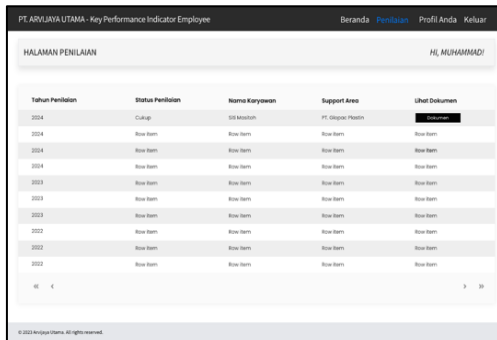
PT. ARVIJAYA UTAMA - Key Performance Indicator Employee

Beranda Penilaian Profil Anda Keluar

HALAMAN PENILAIAN

HI, MUHAMMAD!

| Tahun Penilaian | Status Penilaian | Nama Karyawan | Support Area | Lihat Dokumen |
|---|---|---|---|---|
| 2024 | Cukup | Siti Masitoh | PT. Glopac Plastin | Dokumen |
| 2024 | Row item | Row item | Row item | Row item |
| 2024 | Row item | Row item | Row item | Row item |
| 2024 | Row item | Row item | Row item | Row item |
| 2023 | Row item | Row item | Row item | Row item |
| 2023 | Row item | Row item | Row item | Row item |
| 2023 | Row item | Row item | Row item | Row item |
| 2022 | Row item | Row item | Row item | Row item |
| 2022 | Row item | Row item | Row item | Row item |
| 2022 | Row item | Row item | Row item | Row item |

« ‹ › »

© 2023 Arvijaya Utama. All rights reserved.